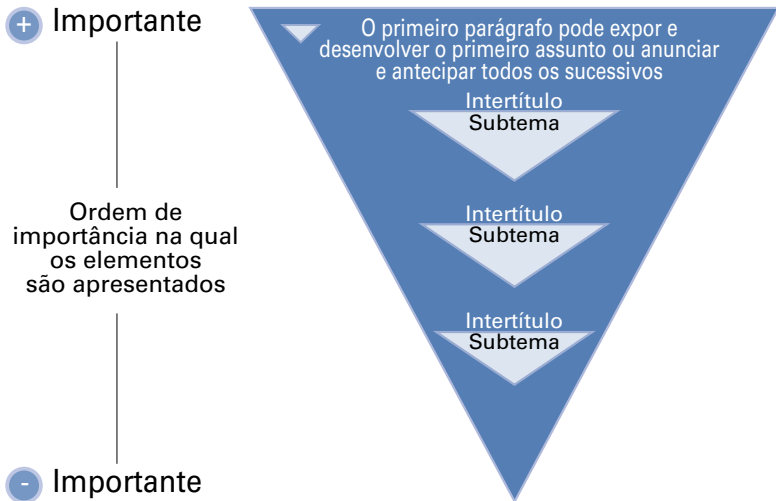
+ Importante

Ordem de importância na qual os elementos são apresentados

- Importante

O primeiro parágrafo pode expor e desenvolver o primeiro assunto ou anunciar e antecipar todos os sucessivos

Intertítulo
Subtema

Intertítulo
Subtema

Intertítulo
Subtema